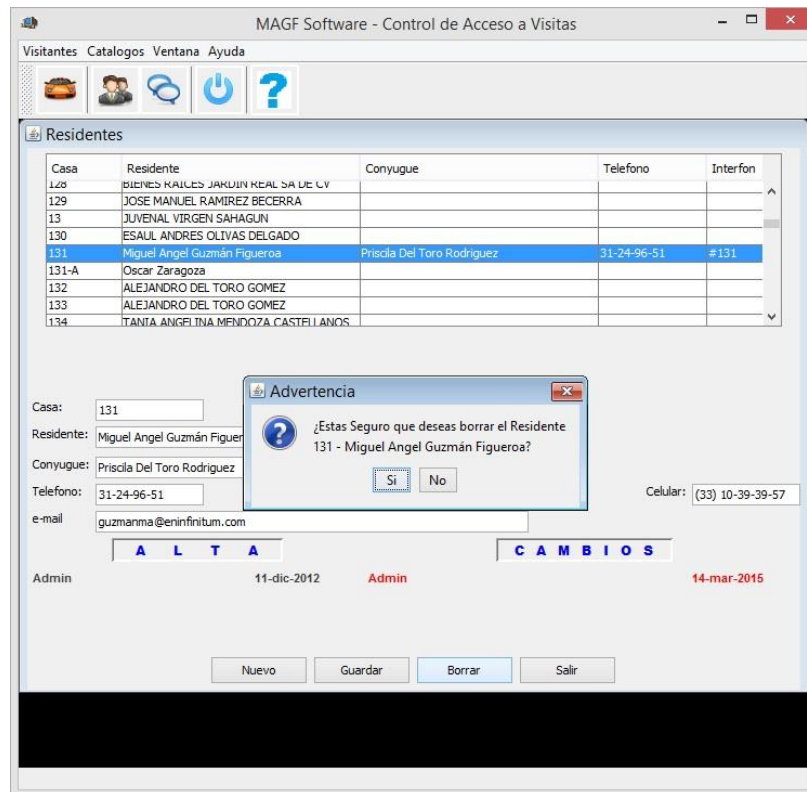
MAGF Software - Control de Acceso a Visitas

Visitantes Catalogos Ventana Ayuda

Residentes

| Casa | Residente | Conyugue | Telefono | Interfon |
|---|---|---|---|---|
| 128 | BIENES RAICES JARDIN REAL SA DE CV | | | |
| 129 | JOSE MANUEL RAMIREZ BECERRA | | | |
| 13 | JUVENAL VIRGEN SAHAGUN | | | |
| 130 | ESAUL ANDRES OLIVAS DELGADO | | | |
| 131 | Miguel Angel Guzmán Figueroa | Priscila Del Toro Rodriguez | 31-24-96-51 | #131 |
| 131-A | Oscar Zaragoza | | | |
| 132 | ALEJANDRO DEL TORO GOMEZ | | | |
| 133 | ALEJANDRO DEL TORO GOMEZ | | | |
| 134 | TANIA ANGELINA MENDOZA CASTELLANOS | | | |

Casa: 131
Residente: Miguel Angel Guzmán Figuer
Conyugue: Priscila Del Toro Rodriguez
Telefono: 31-24-96-51
e-mail guzmanma@eninfinitum.com
Celular: (33) 10-39-39-57

Advertencia
¿Estas Seguro que deseas borrar el Residente 131 - Miguel Angel Guzmán Figueroa?
Si No

A L T A
C A M B I O S

Admin 11-dic-2012 Admin 14-mar-2015

Nuevo Guardar Borrar Salir